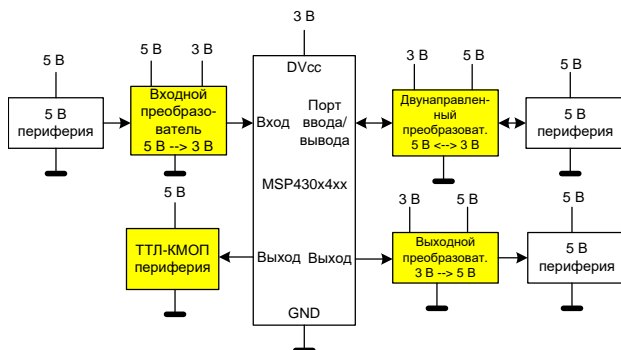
3 В

5 В

5 В

3 В

3 В

5 В

5 В

DVcc

5 В
периферия

Входной преобразователь
5 В --> 3 В

Вход

Порт
ввода/
вывода

Двунаправленный преобразоват.
5 В <--> 3 В

5 В
периферия

MSP430x4xx

5 В

3 В

5 В

5 В

ТТЛ-КМОП
периферия

Выход

Выход

Выходной преобразоват.
3 В --> 5 В

5 В
периферия

GND